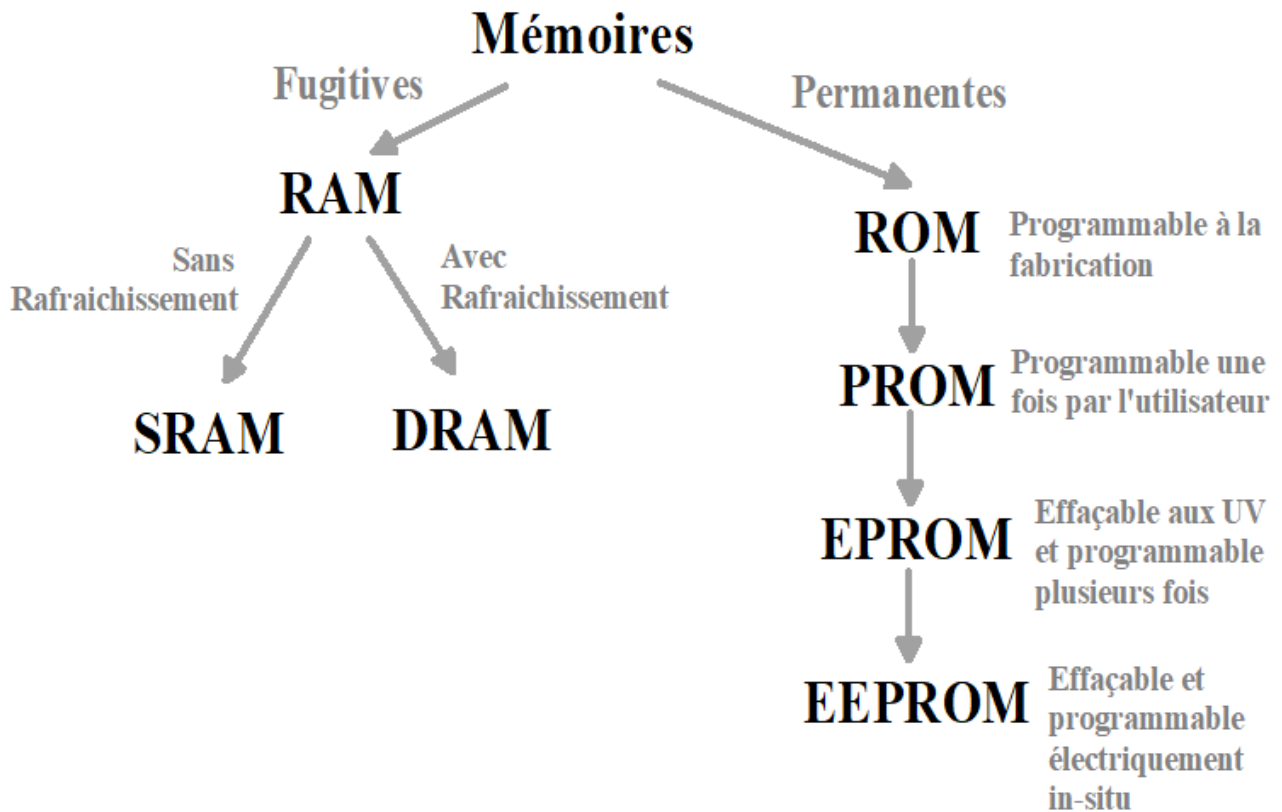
Mémoires

Fugitives

Permanentes

RAM

Sans Rafraichissement

Avec Rafraichissement

SRAM

DRAM

ROM

Programmable à la fabrication

PROM

Programmable une fois par l'utilisateur

EPROM

Effaçable aux UV et programmable plusieurs fois

EEPROM

Effaçable et programmable électriquement in-situ